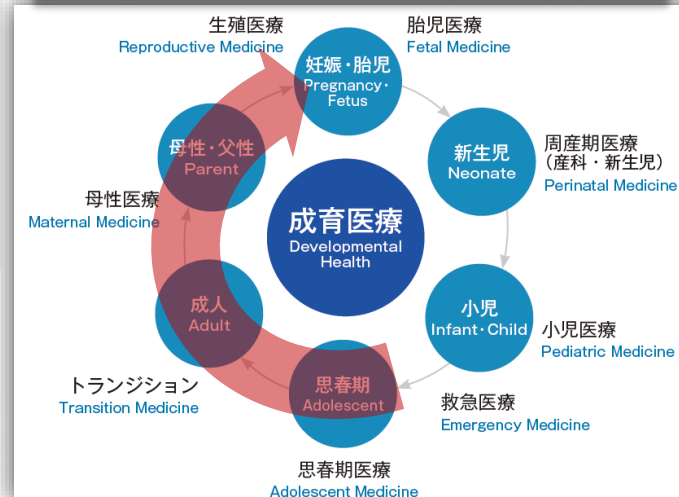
生殖医療
Reproductive Medicine

妊娠・胎児
Pregnancy・Fetus

胎児医療
Fetal Medicine

新生児
Neonate

周産期医療
（産科・新生児）
Perinatal Medicine

母性・父性
Parent

母性医療
Maternal Medicine

成育医療
Developmental Health

成人
Adult

小児
Infant・Child

小児医療
Pediatric Medicine

トランジション
Transition Medicine

思春期
Adolescent

救急医療
Emergency Medicine

思春期医療
Adolescent Medicine